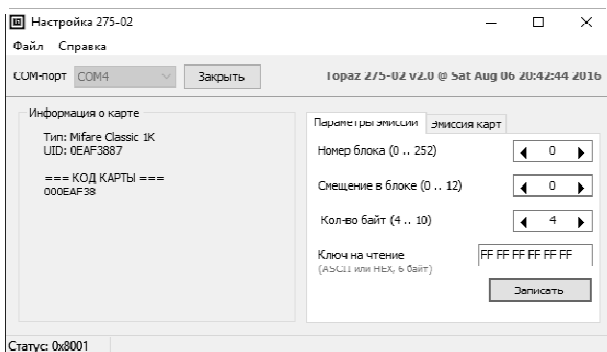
Настройка 275-02

Файл Справка

COM-порт COM4 Закрыть

Topaz 275-02 v2.0 @ Sat Aug 06 20:42:44 2016

Информация о карте

Тип: Mifare Classic 1K
UID: 0EAF3887

=== КОД КАРТЫ ===
000EAF38

Параметры эмиссии Эмиссия карт

Номер блока (0 .. 252) 0

Смещение в блоке (0 .. 12) 0

Кол-во байт (4 .. 10) 4

Ключ на чтение
(ASCII или HEX, 6 байт)
FF FF FF FF FF FF

Записать

Статус: 0x8001